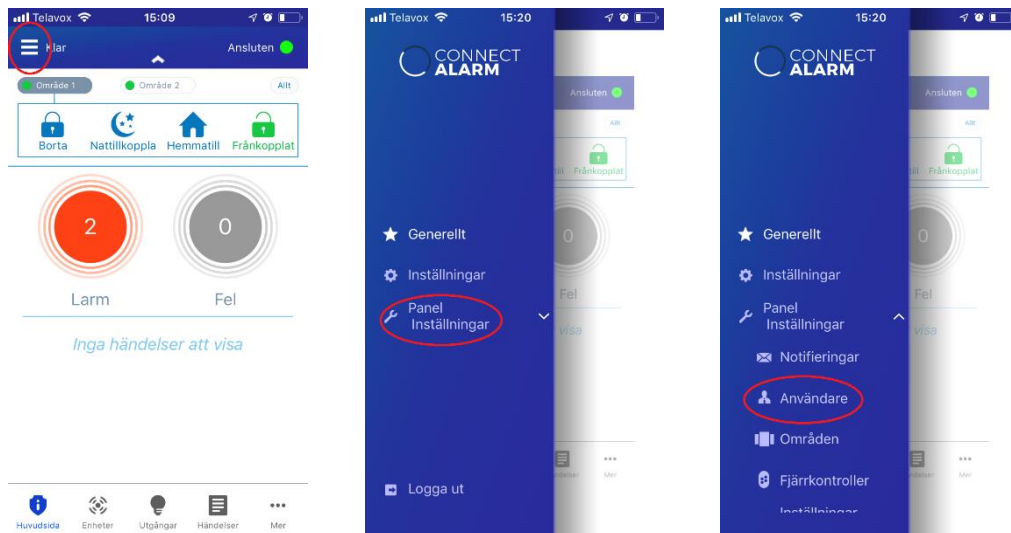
Telavox 15:09
Klar
Ansluten
Område 1
Område 2
Allt
Borta
Nattillkoppla
Hemmatill
Frånkopplat
2
Larm
0
Fel
Inga händelser att visa
Huvudsida
Enheter
Utgångar
Händelser
Mer

Telavox 15:20
CONNECT ALARM
Ansluten
Allt
Frånkopplat
Generellt
Inställningar
Panel Inställningar
Fel
Logga ut

Telavox 15:20
CONNECT ALARM
Ansluten
Allt
Frånkopplat
Generellt
Inställningar
Panel Inställningar
Fel
Notifieringar
Användare
Områden
Fjärrkontroller
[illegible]